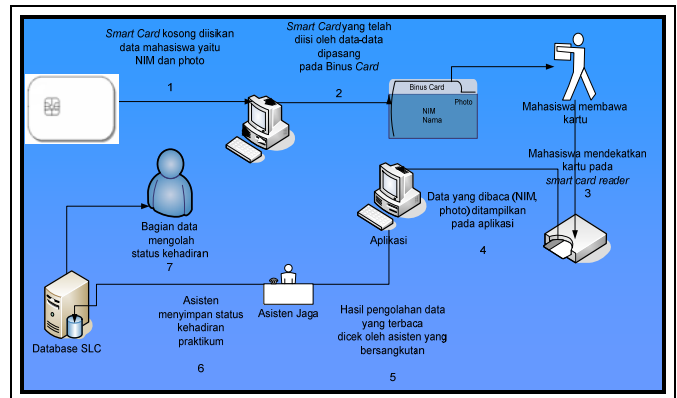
*Smart Card* kosong diisikan data mahasiswa yaitu NIM dan photo

1

*Smart Card* yang telah diisi oleh data-data dipasang pada Binus *Card*

2

Binus Card

Photo

NIM

Nama

Mahasiswa membawa kartu

Mahasiswa mendekatkan kartu pada *smart card reader*

3

Data yang dibaca (NIM, photo) ditampilkan pada aplikasi

4

Aplikasi

Bagian data mengolah status kehadiran

7

Asisten menyimpan status kehadiran praktikum

6

Asisten Jaga

Hasil pengolahan data yang terbaca dicek oleh asisten yang bersangkutan

5

Database SLC